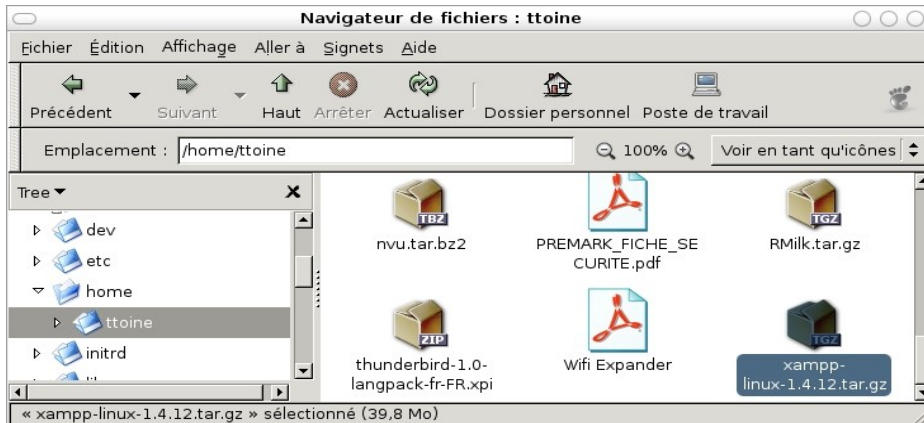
Navigateur de fichiers : ttoine

Fichier Édition Affichage Aller à Signets Aide

Précédent Suivant Haut Arrêter Actualiser Dossier personnel Poste de travail

Emplacement : /home/ttoine

100%

Voir en tant qu'icônes

Tree

dev
etc
home
ttoine
initrd

TBZ
nvu.tar.bz2

PREMARK_FICHE_SECURITE.pdf

TGZ
RMilk.tar.gz

ZIP
thunderbird-1.0-langpack-fr-FR.xpi

Wifi Expander

TGZ
xampp-linux-1.4.12.tar.gz

« xampp-linux-1.4.12.tar.gz » sélectionné (39,8 Mo)